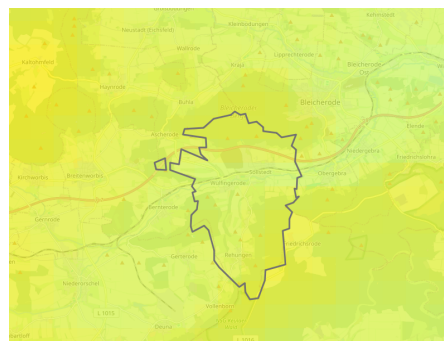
Neustadt (Eichsfeld)
Kleinbodungen
Kehmstedt
Kaltohmfeld
Wallrode
Lipprechterode
Bleicherode Ost
Haynrode
Kraja
Bleicherode
Bulla
Elende
Ascherode
Niedergebra
Friedrichsthal
Kirchworbis
Breitenworbis
Wülfingerode
Sollstedt
Obergebra
Gernrode
Hainrode
Gerterode
Rehungen
Friedrichsrode
Niederorschel
Vollenborn
L 1015
Deuna